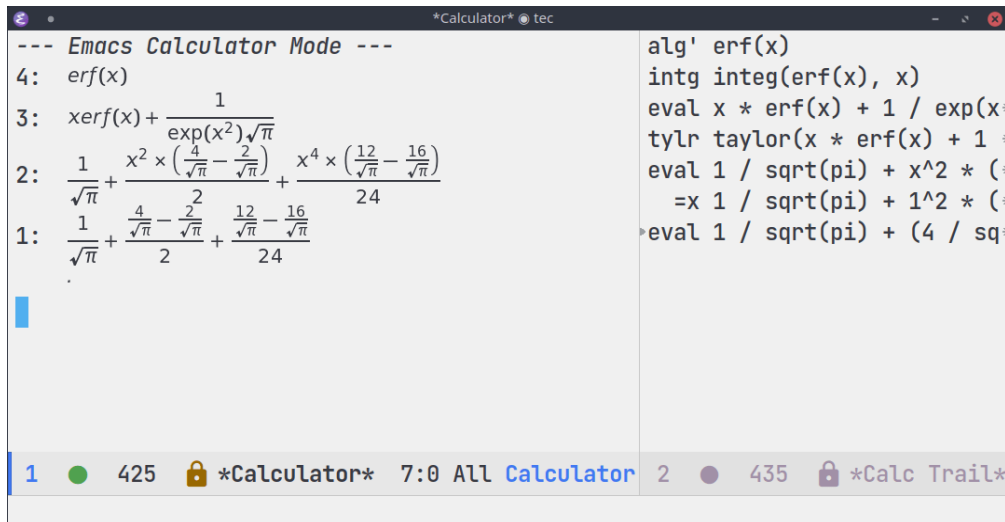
*Calculator* ◉ tec

--- Emacs Calculator Mode ---
4: $erf(x)$
3: $xerf(x) + \frac{1}{\exp(x^2)\sqrt{\pi}}$
2: $\frac{1}{\sqrt{\pi}} + \frac{x^2 \times \left(\frac{4}{\sqrt{\pi}} - \frac{2}{\sqrt{\pi}}\right)}{2} + \frac{x^4 \times \left(\frac{12}{\sqrt{\pi}} - \frac{16}{\sqrt{\pi}}\right)}{24}$
1: $\frac{1}{\sqrt{\pi}} + \frac{\frac{4}{\sqrt{\pi}} - \frac{2}{\sqrt{\pi}}}{2} + \frac{\frac{12}{\sqrt{\pi}} - \frac{16}{\sqrt{\pi}}}{24}$
.

alg' erf(x)
intg integ(erf(x), x)
eval x * erf(x) + 1 / exp(x
tylr taylor(x * erf(x) + 1
eval 1 / sqrt(pi) + x^2 * (
=x 1 / sqrt(pi) + 1^2 * (
eval 1 / sqrt(pi) + (4 / sq

1 425 *Calculator* 7:0 All Calculator 2 435 *Calc Trail*